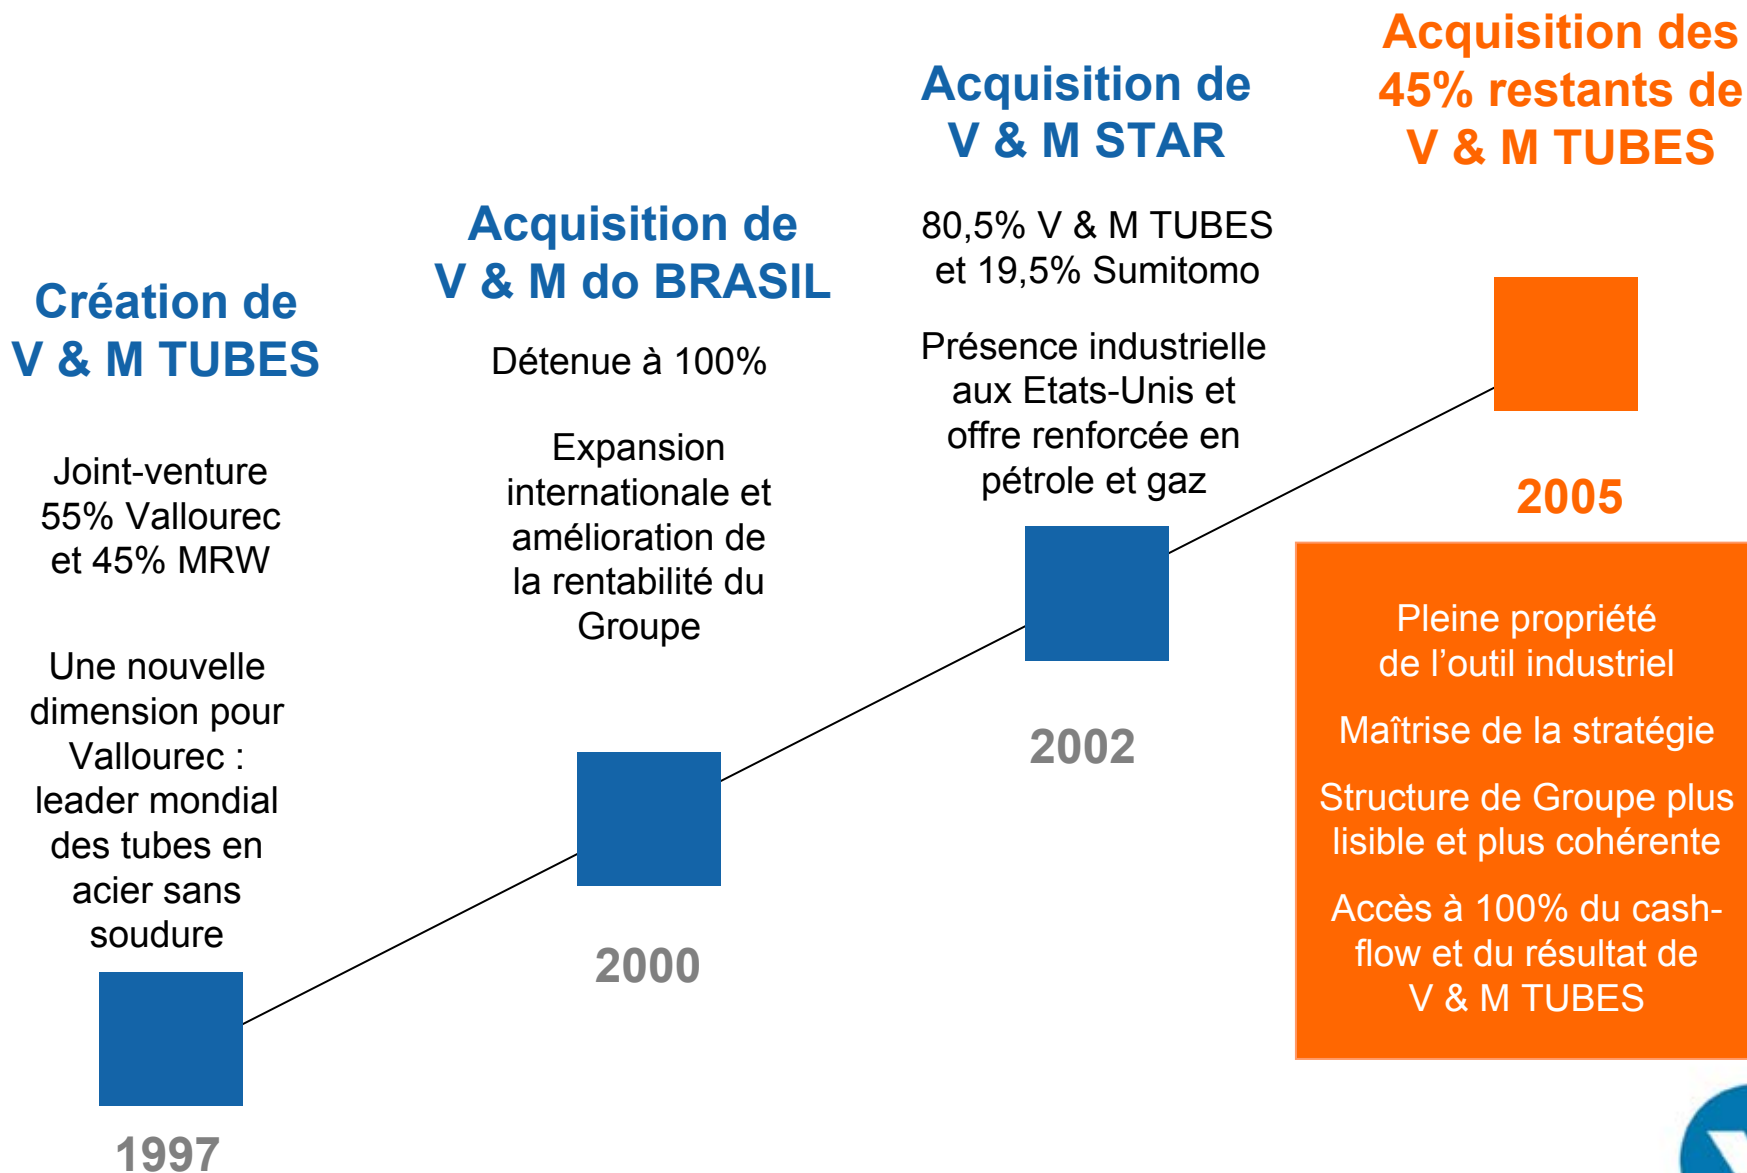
Création de
V & M TUBES

Joint-venture 55% Vallourec et 45% MRW

Une nouvelle dimension pour Vallourec : leader mondial des tubes en acier sans soudure

1997

Acquisition de
V & M do BRASIL

Détenue à 100%

Expansion internationale et amélioration de la rentabilité du Groupe

2000

Acquisition de
V & M STAR

80,5% V & M TUBES et 19,5% Sumitomo

Présence industrielle aux Etats-Unis et offre renforcée en pétrole et gaz

2002

Acquisition des 45% restants de V & M TUBES

2005

Pleine propriété de l'outil industriel

Maîtrise de la stratégie

Structure de Groupe plus lisible et plus cohérente

Accès à 100% du cash-flow et du résultat de V & M TUBES